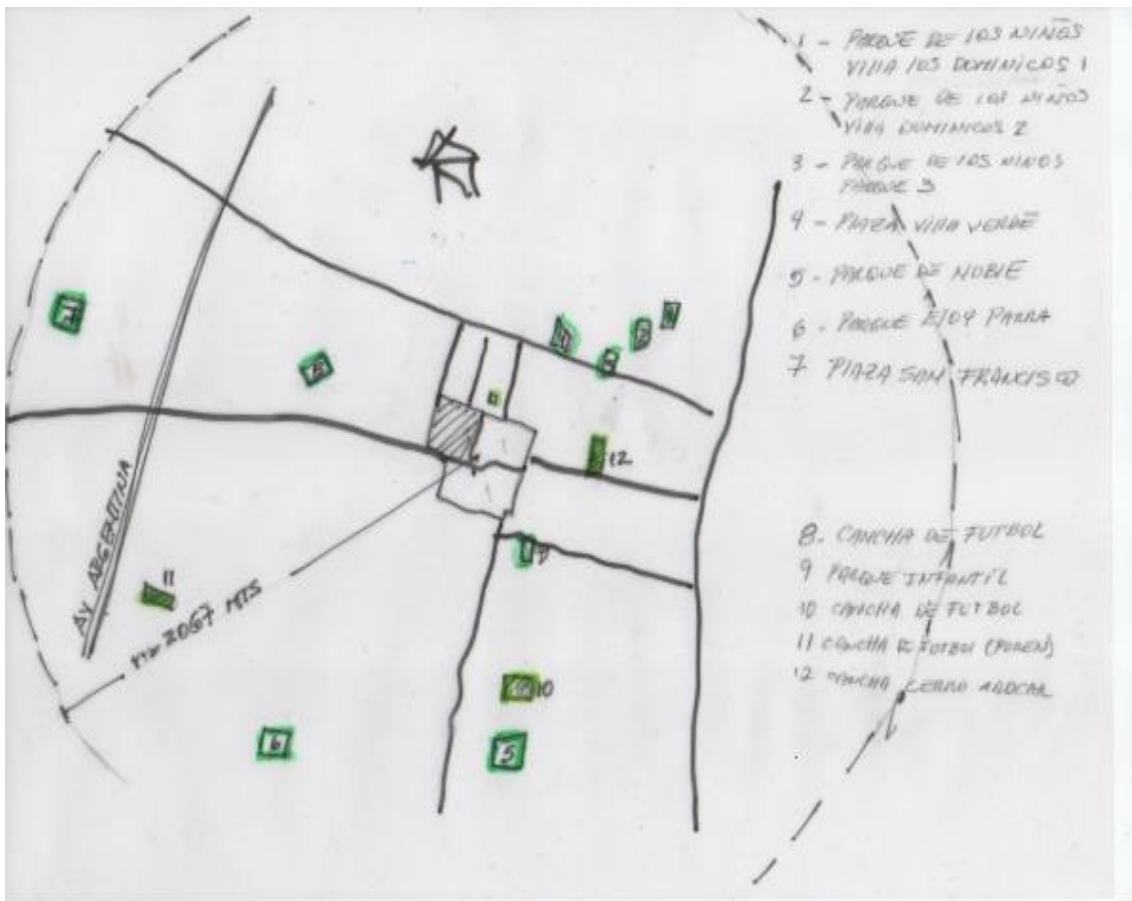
1 - PARQUE DE LOS NIÑOS VILLA LOS DOMINICOS 1
2 - PARQUE DE LOS NIÑOS VILLA DOMINICOS 2
3 - PARQUE DE LOS NIÑOS PARQUE 3
4 - PLAZA VILLA VERDE
5 - PARQUE DE NOBLE
6 - PARQUE EJOY PARRA
7 PLAZA SAN FRANCISCO

8. CANCHA DE FUTBOL
9 PARQUE INFANTIL
10 CANCHA DE FUTBOL
11 CANCHA DE FUTBOL (PORÉN)
12 CANCHA CERRO ARDCAL

7
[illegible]
12
11
10
6
5
AV ARGENTINA
r = 2067 MTS